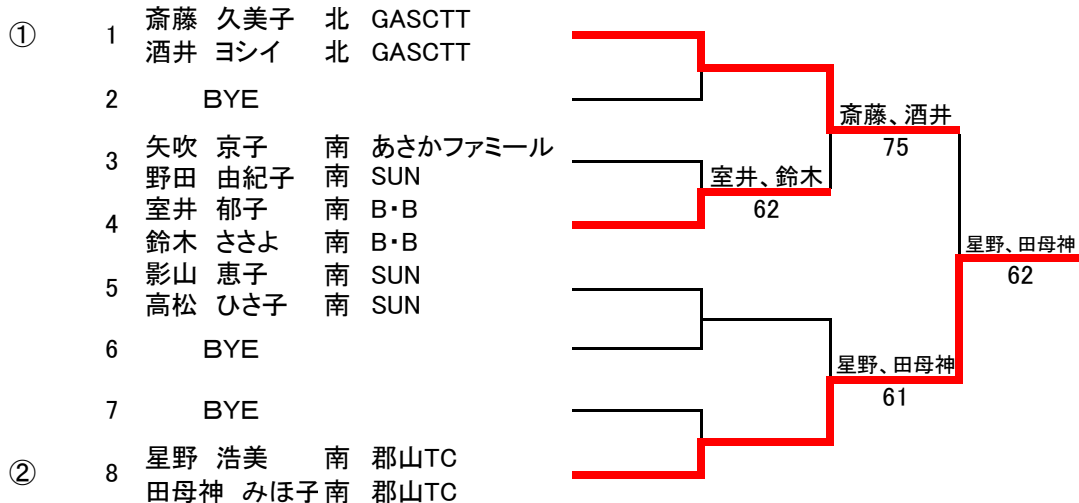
① 1 斎藤 久美子 北 GASCTT
酒井 ヨシイ 北 GASCTT

2 BYE

3 矢吹 京子 南 あさかファミール
野田 由紀子 南 SUN

4 室井 郁子 南 B・B
鈴木 ささよ 南 B・B

5 影山 恵子 南 SUN
高松 ひさ子 南 SUN

6 BYE

7 BYE

② 8 星野 浩美 南 郡山TC
田母神 みほ子 南 郡山TC

斎藤、酒井
75

室井、鈴木
62

星野、田母神
62

星野、田母神
61